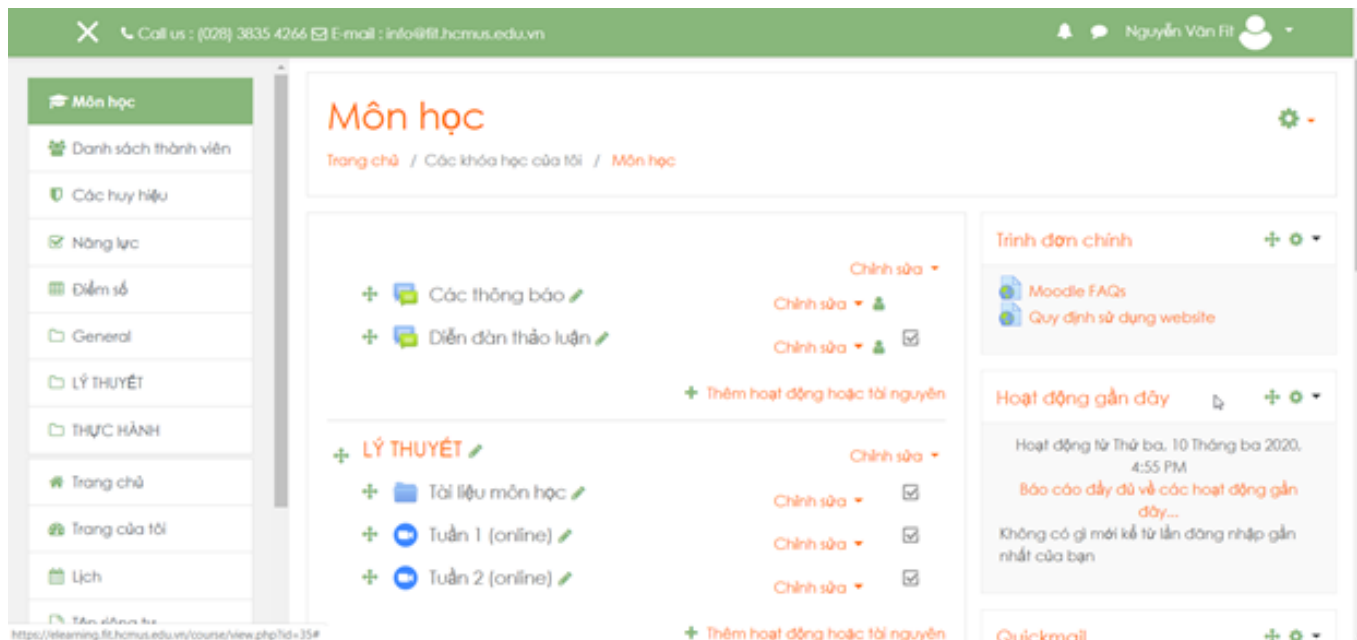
Call us : (028) 3835 4266 E-mail : info@fit.hcmus.edu.vn

Nguyễn Văn Fit

Môn học
Danh sách thành viên
Các huy hiệu
Năng lực
Điểm số
General
LÝ THUYẾT
THỰC HÀNH
Trang chủ
Trang của tôi
Lịch
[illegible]

https://elearning.fit.hcmus.edu.vn/course/view.php?id=35#

Môn học

Trang chủ / Các khóa học của tôi / Môn học

Chỉnh sửa

Các thông báo
Chỉnh sửa

Diễn đàn thảo luận
Chỉnh sửa

Thêm hoạt động hoặc tài nguyên

LÝ THUYẾT
Chỉnh sửa

Tài liệu môn học
Chỉnh sửa

Tuần 1 (online)
Chỉnh sửa

Tuần 2 (online)
Chỉnh sửa

Thêm hoạt động hoặc tài nguyên

Trình đơn chính

Moodle FAQs
Quy định sử dụng website

Hoạt động gần đây

Hoạt động từ Thứ ba, 10 Tháng ba 2020, 4:55 PM
Báo cáo đầy đủ về các hoạt động gần đây...
Không có gì mới kể từ lần đăng nhập gần nhất của bạn

Quickmail